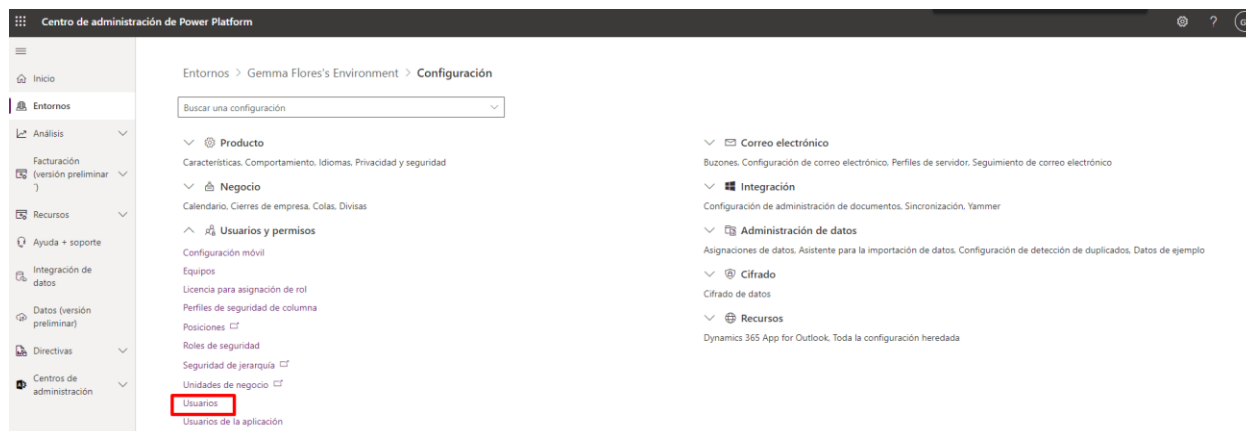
Centro de administración de Power Platform

Inicio
Entornos
Análisis
Facturación (versión preliminar)
Recursos
Ayuda + soporte
Integración de datos
Datos (versión preliminar)
Directivas
Centros de administración

Entornos > Gemma Flores's Environment > Configuración

Buscar una configuración

Producto
Características, Comportamiento, Idiomas, Privacidad y seguridad

Negocio
Calendario, Cierres de empresa, Colas, Divisas

Usuarios y permisos
Configuración móvil
Equipos
Licencia para asignación de rol
Perfiles de seguridad de columna
Posiciones
Roles de seguridad
Seguridad de jerarquía
Unidades de negocio
Usuarios
Usuarios de la aplicación

Correo electrónico
Buzones, Configuración de correo electrónico, Perfiles de servidor, Seguimiento de correo electrónico

Integración
Configuración de administración de documentos, Sincronización, Yammer

Administración de datos
Asignaciones de datos, Asistente para la importación de datos, Configuración de detección de duplicados, Datos de ejemplo

Cifrado
Cifrado de datos

Recursos
Dynamics 365 App for Outlook, Toda la configuración heredada